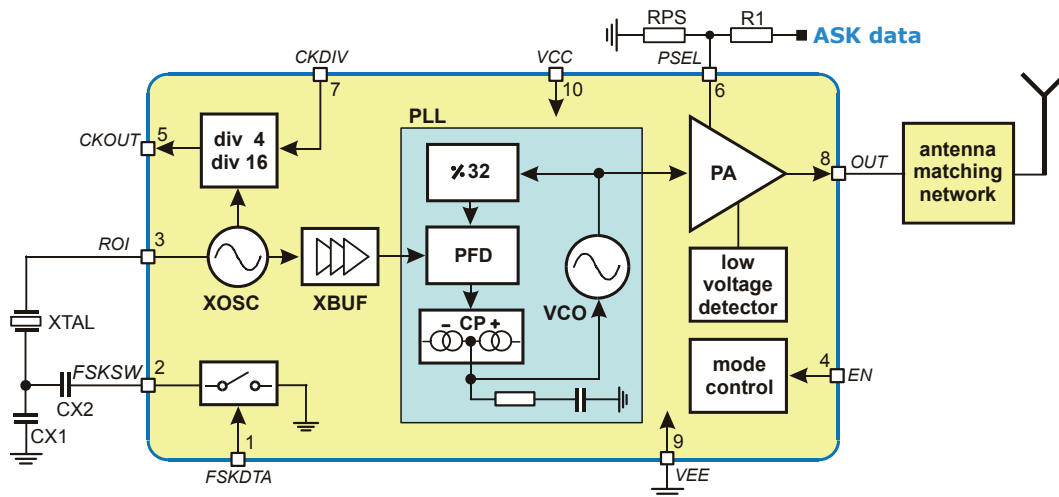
RPS
R1
ASK data
PSEL
CKDIV
VCC
7
10
6
PLL
CKOUT
5
div 4
div 16
∶32
PA
8
OUT
antenna
matching
network
ROI
3
XOSC
XBUF
PFD
VCO
low
voltage
detector
XTAL
– CP +
FSKSW
2
mode
control
4
EN
CX2
CX1
1
FSKDTA
9
VEE